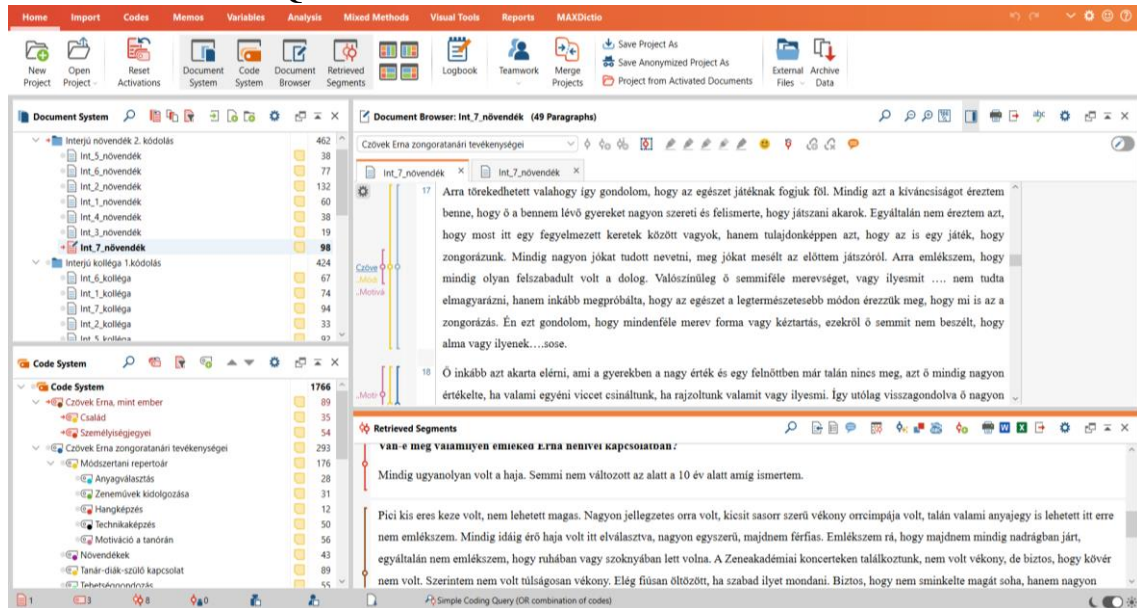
Home Import Codes Memos Variables Analysis Mixed Methods Visual Tools Reports MAXDictio

New Project Open Project Reset Activations Document System Code System Document Browser Retrieved Segments Logbook Teamwork Merge Projects Save Project As Save Anonymized Project As Project from Activated Documents External Files Archive Data

Document System

| | |
|---|---|
| Interjú növendék 2. kódolás | 462 |
| Int_5_növendék | 38 |
| Int_6_növendék | 77 |
| Int_2_növendék | 132 |
| Int_1_növendék | 60 |
| Int_4_növendék | 38 |
| Int_3_növendék | 19 |
| Int_7_növendék | 98 |
| Interjú kolléga 1.kódolás | 424 |
| Int_6_kolléga | 67 |
| Int_1_kolléga | 74 |
| Int_7_kolléga | 94 |
| Int_2_kolléga | 33 |
| Int_5_kolléga | 92 |

Code System

| | |
|---|---|
| Code System | 1766 |
| Czövek Erna, mint ember | 89 |
| Család | 35 |
| Személyiségjegyei | 54 |
| Czövek Erna zongoratanári tevékenységei | 293 |
| Módszertani repertoár | 176 |
| Anyagválasztás | 28 |
| Zeneművek kidolgozása | 31 |
| Hangképzés | 12 |
| Technikaképzés | 50 |
| Motiváció a tanórán | 56 |
| Növendékek | 43 |
| Tanár-diák-szülő kapcsolat | 89 |
| Tehetséggondozás | 55 |

Document Browser: Int_7_növendék (49 Paragraphs)

Czövek Erna zongoratanári tevékenységei

Int_7_növendék × Int_7_növendék ×

Czöve
Moti
Motivá

17 Arra törekedhetett valahogy így gondolom, hogy az egészet játéknak fogjuk föl. Mindig azt a kíváncsiságot éreztem benne, hogy ő a bennem lévő gyereket nagyon szereti és felismerte, hogy játszani akarok. Egyáltalán nem éreztem azt, hogy most itt egy fegyelmezett keretek között vagyok, hanem tulajdonképpen azt, hogy az is egy játék, hogy zongorázunk. Mindig nagyon jókat tudott nevetni, meg jókat mesélt az előttem játszóról. Arra emlékszem, hogy mindig olyan felszabadult volt a dolog. Valószínűleg ő semmiféle merevséget, vagy ilyesmit …. nem tudta elmagyarázni, hanem inkább megpróbálta, hogy az egészet a legtermészetesebb módon érezzük meg, hogy mi is az a zongorázás. Én ezt gondolom, hogy mindenféle merev forma vagy kéztartás, ezekről ő semmit nem beszélt, hogy alma vagy ilyenek….sose.

Moti

18 Ő inkább azt akarta elérni, ami a gyerekben a nagy érték és egy felnőttben már talán nincs meg, azt ő mindig nagyon értékelte, ha valami egyéni viccet csináltunk, ha rajzoltunk valamit vagy ilyesmi. Így utólag visszagondolva ő nagyon

Retrieved Segments

Van-e még valamilyen emléked Erna néniről kapcsolatban?

Mindig ugyanolyan volt a haja. Semmi nem változott az alatt a 10 év alatt amíg ismertem.

Pici kis eres keze volt, nem lehetett magas. Nagyon jellegzetes orra volt, kicsit sasorr szerű vékony orrcimpája volt, talán valami anyajegy is lehetett itt erre nem emlékszem. Mindig idáig érő haja volt itt elválasztva, nagyon egyszerű, majdnem férfias. Emlékszem rá, hogy majdnem mindig nadrágban járt, egyáltalán nem emlékszem, hogy ruhában vagy szoknyában lett volna. A Zeneakadémiai koncerteken találkoztunk, nem volt vékony, de biztos, hogy kövér nem volt. Szerintem nem volt túlságosan vékony. Elég fiúsan öltözött, ha szabad ilyet mondani. Biztos, hogy nem sminkelte magát soha, hanem nagyon

1 3 8 0 Simple Coding Query (OR combination of codes)